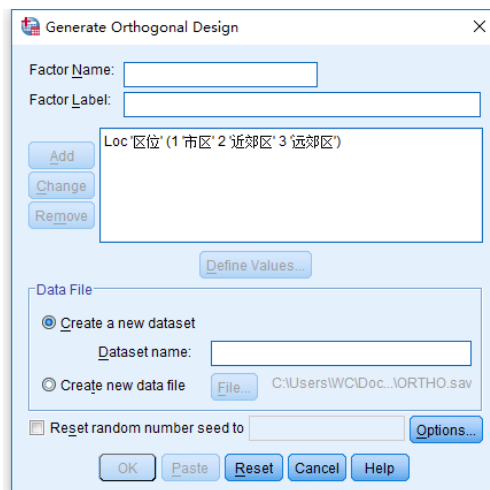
Generate Orthogonal Design

Factor Name:

Factor Label:

Add

Change

Remove

Loc '区位' (1 '市区' 2 '近郊区' 3 '远郊区')

Define Values...

Data File

Create a new dataset

Dataset name:

Create new data file

File...

C:\Users\WC\Doc...\ORTHO.sav

Reset random number seed to

Options...

OK

Paste

Reset

Cancel

Help